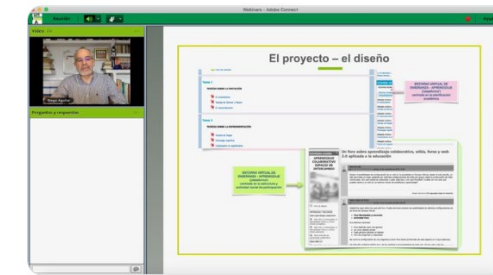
Webinars - Adobe Connect

Reunión

Vídeo

Roger Aguilar

Preguntas y respuestas

El proyecto – el diseño

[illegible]

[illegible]

ENTORNO VIRTUAL DE ENSEÑANZA – APRENDIZAJE (Colaborativo) centrado en la planificación académica

Un foro sobre aprendizaje colaborativo, wikis, foros y web 2.0 aplicados a la educación

ENTORNO VIRTUAL DE ENSEÑANZA – APRENDIZAJE (Colaborativo) centrado en la interacción y actividad social de participantes

APRENDIZAJE COLABORATIVO APOYADO EN ORDENADORES

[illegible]